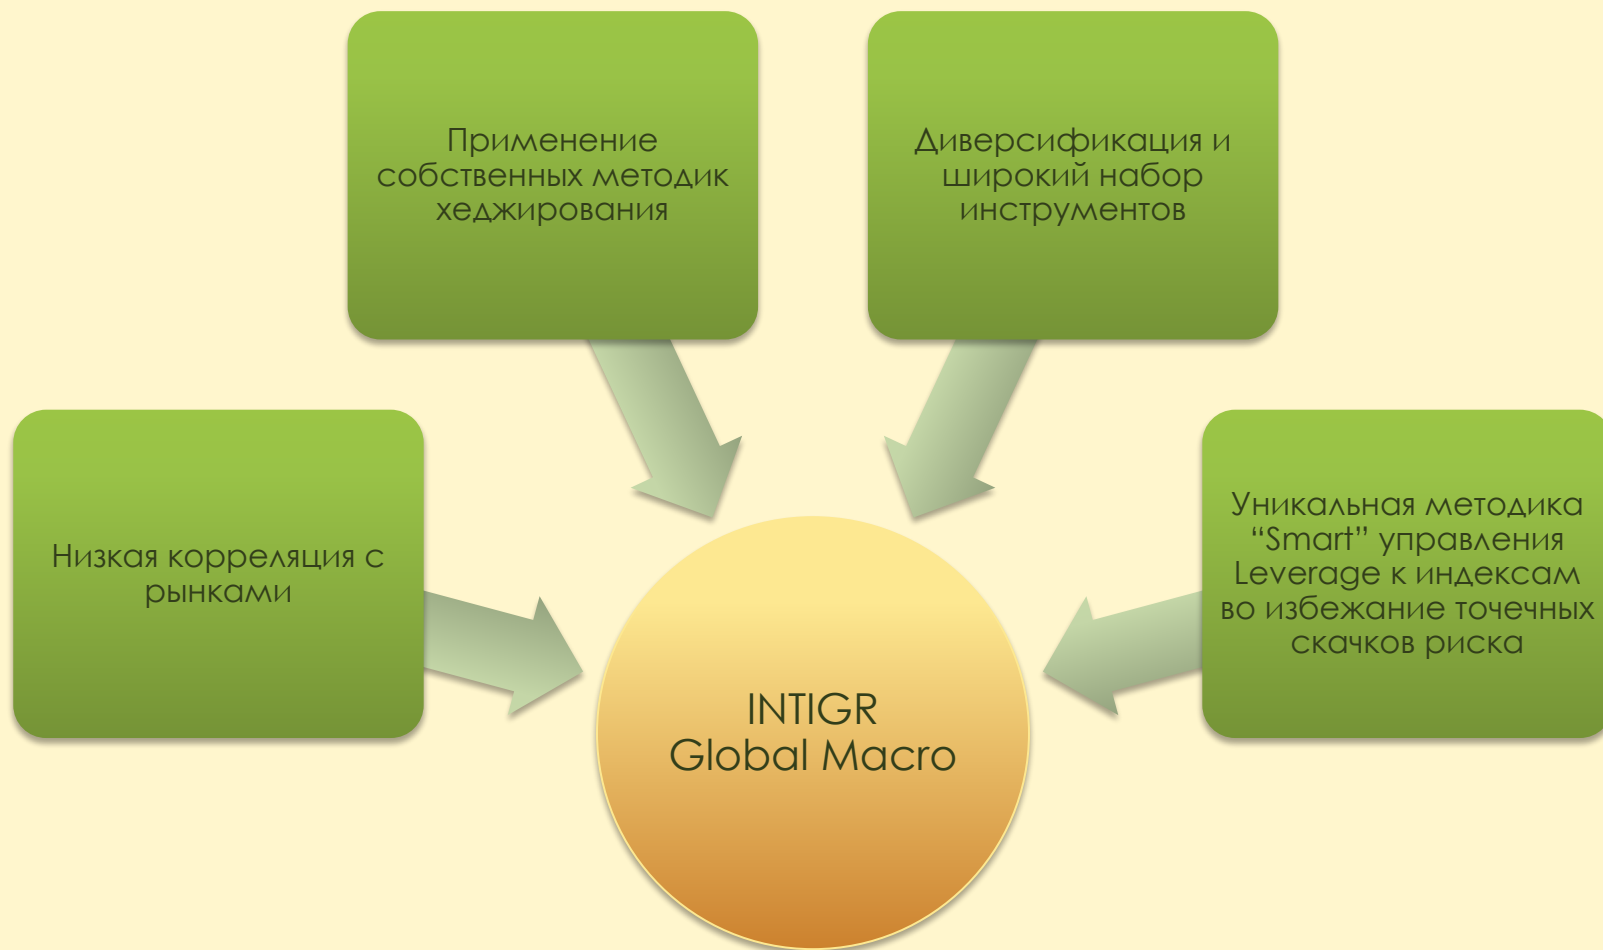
Применение собственных методик хеджирования

Диверсификация и широкий набор инструментов

Низкая корреляция с рынками

Уникальная методика “Smart” управления Leverage к индексам во избежание точечных скачков риска

INTIGR
Global Macro